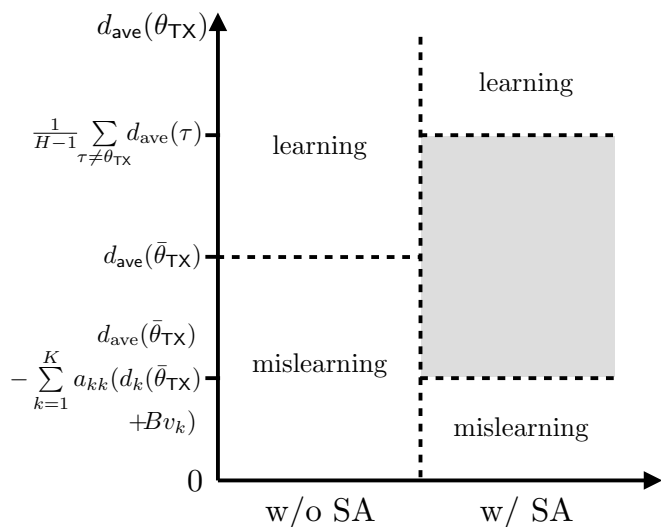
$d_{\mathsf{ave}}(\theta_{\mathsf{TX}})$

$\frac{1}{H-1}\sum_{\tau\neq\theta_{\mathsf{TX}}} d_{\text{ave}}(\tau)$

learning

learning

$d_{\mathsf{ave}}(\bar{\theta}_{\mathsf{TX}})$

$d_{\text{ave}}(\bar{\theta}_{\mathsf{TX}}) - \sum_{k=1}^{K} a_{kk}(d_k(\bar{\theta}_{\mathsf{TX}}) + Bv_k)$

mislearning

mislearning

0

w/o SA

w/ SA